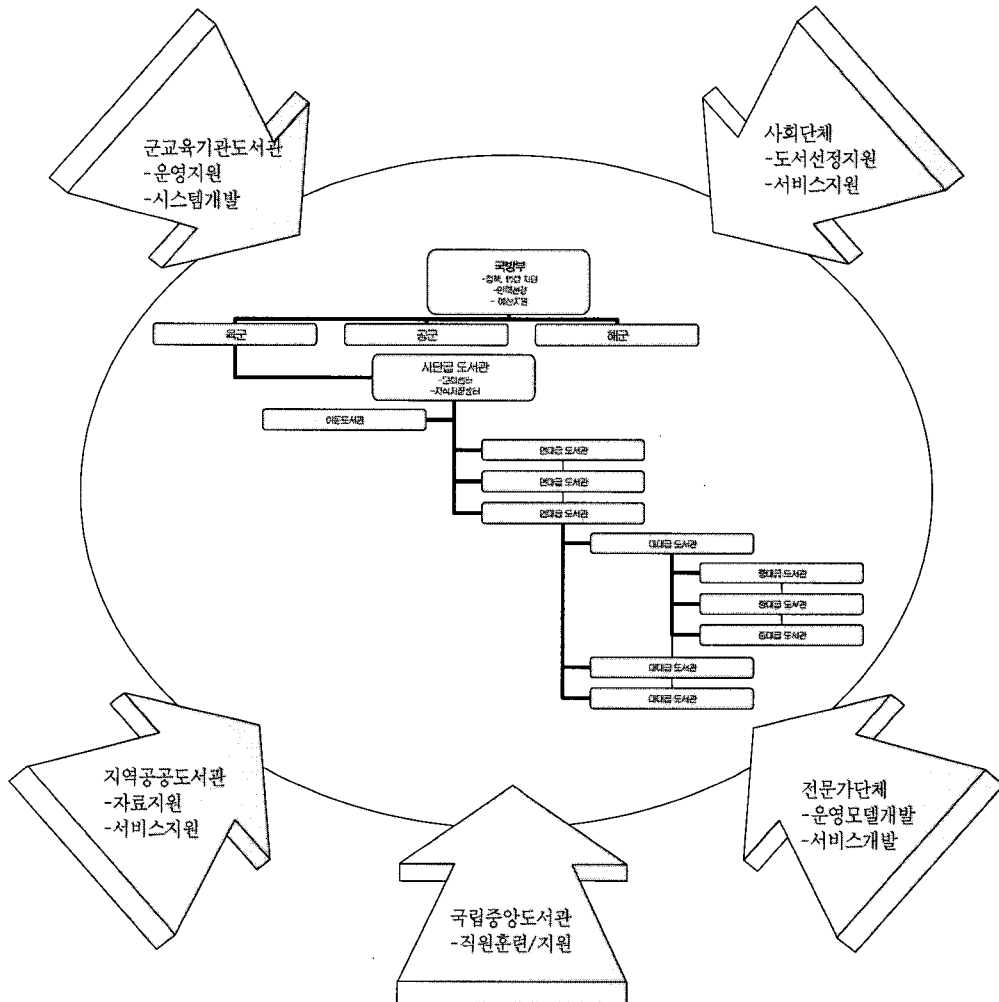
군교육기관도서관
-운영지원
-시스템개발

사회단체
-도서선정지원
-서비스지원

국방부
-정책, 법령 제정
-인력운영
-예산지원

육군

공군

해군

사단급 도서관
-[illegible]
-지식지원센터

이동도서관

연대급 도서관

연대급 도서관

연대급 도서관

대대급 도서관

중대급 도서관

중대급 도서관

중대급 도서관

대대급 도서관

대대급 도서관

지역공공도서관
-자료지원
-서비스지원

전문가단체
-운영모델개발
-서비스개발

국립중앙도서관
-직원훈련/지원